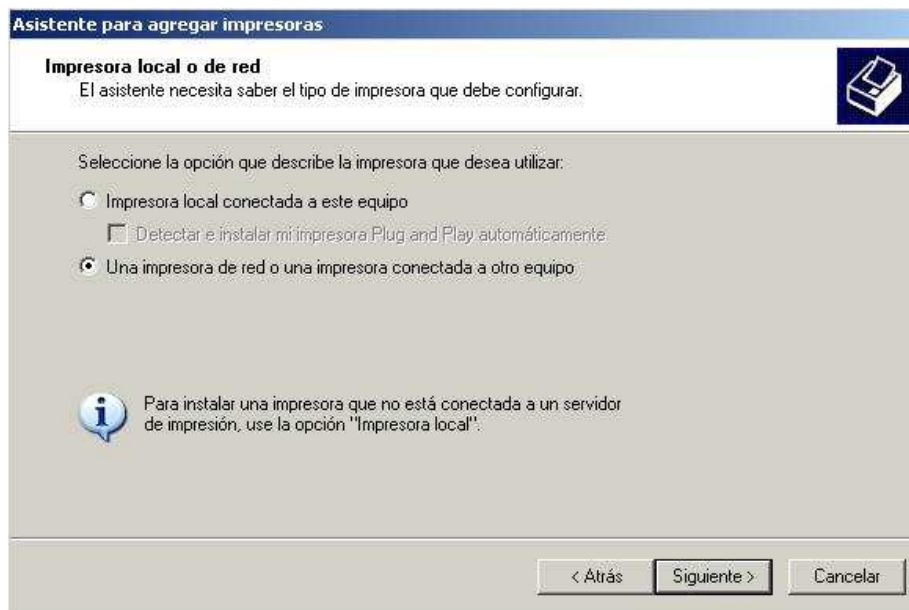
Asistente para agregar impresoras

Impresora local o de red
El asistente necesita saber el tipo de impresora que debe configurar.

Seleccione la opción que describe la impresora que desea utilizar:

Impresora local conectada a este equipo

Detectar e instalar mi impresora Plug and Play automáticamente

Una impresora de red o una impresora conectada a otro equipo

Para instalar una impresora que no está conectada a un servidor de impresión, use la opción "Impresora local".

< Atrás | Siguiente > | Cancelar